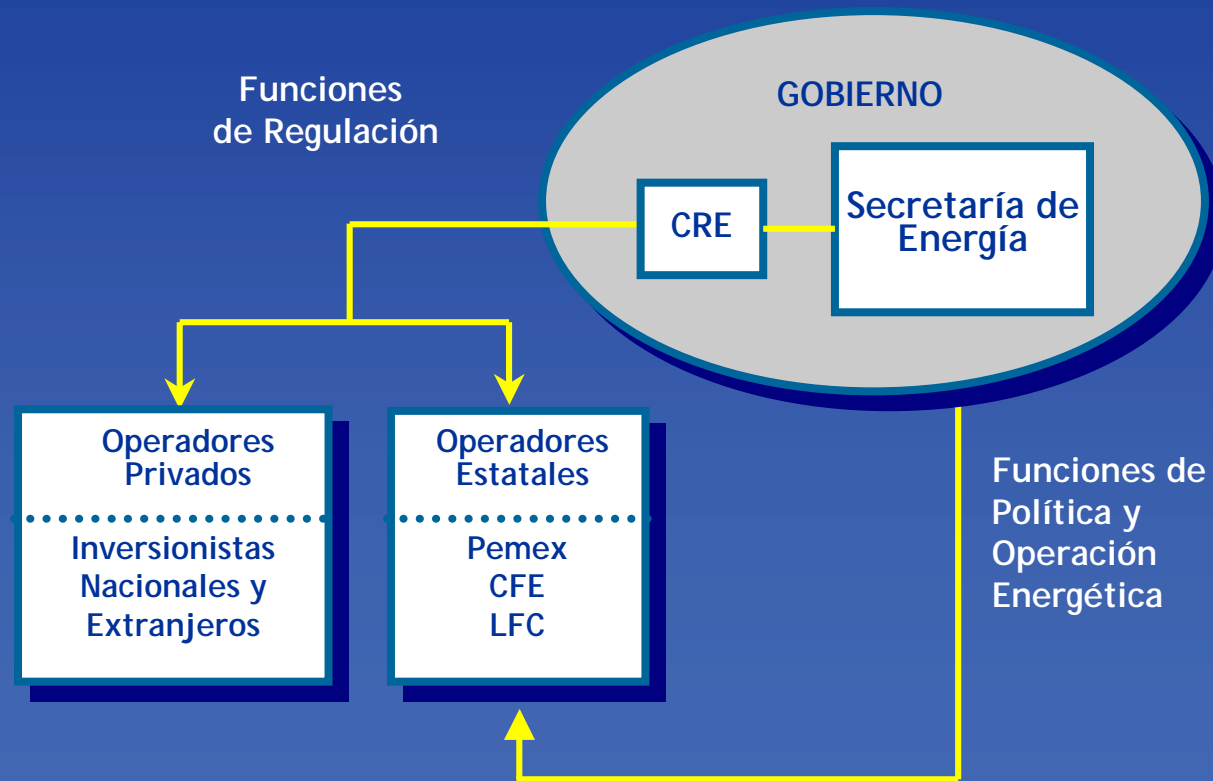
Funciones de Regulación

GOBIERNO

CRE

Secretaría de Energía

Operadores Privados

Inversionistas Nacionales y Extranjeros

Operadores Estatales

Pemex
CFE
LFC

Funciones de Política y Operación Energética